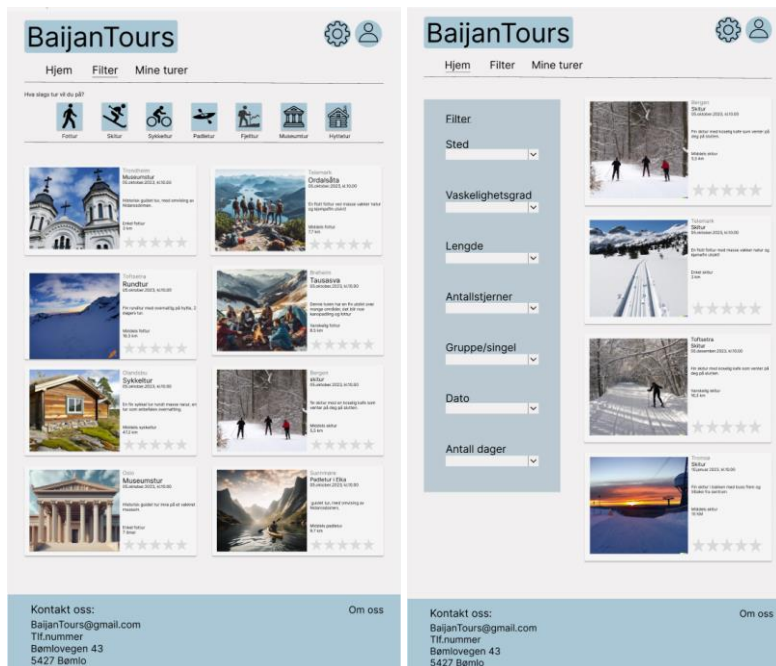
BaijanTours

Hjem Filter Mine turer

Hva slags tur vil du på?

Fottur Skitur Sykkeltur Padletur Fjelltur Museumtur Hyttetur

Trondheim
Museumstur
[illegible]

Telemark
Ordalsåta
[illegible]

Tuftestra
Rundtur
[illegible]

Brønnøy
Tausasva
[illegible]

Glandsbu
Sykkeltur
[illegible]

Bergen
skitur
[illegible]

Oslo
Museumstur
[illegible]

Surnnane
Padletur i Elva
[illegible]

Kontakt oss:
BaijanTours@gmail.com
Tlf.nummer
Bømlovegen 43
5427 Bømlo

Om oss

BaijanTours

Hjem Filter Mine turer

Filter
Sted
Vaskelighetsgrad
Lengde
Antallstjerner
Gruppe/singel
Dato
Antall dager

Bergen
Skitur
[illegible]

Telemark
Skitur
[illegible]

Tuftestra
Skitur
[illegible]

Tromsø
Skitur
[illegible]

Kontakt oss:
BaijanTours@gmail.com
Tlf.nummer
Bømlovegen 43
5427 Bømlo

Om oss